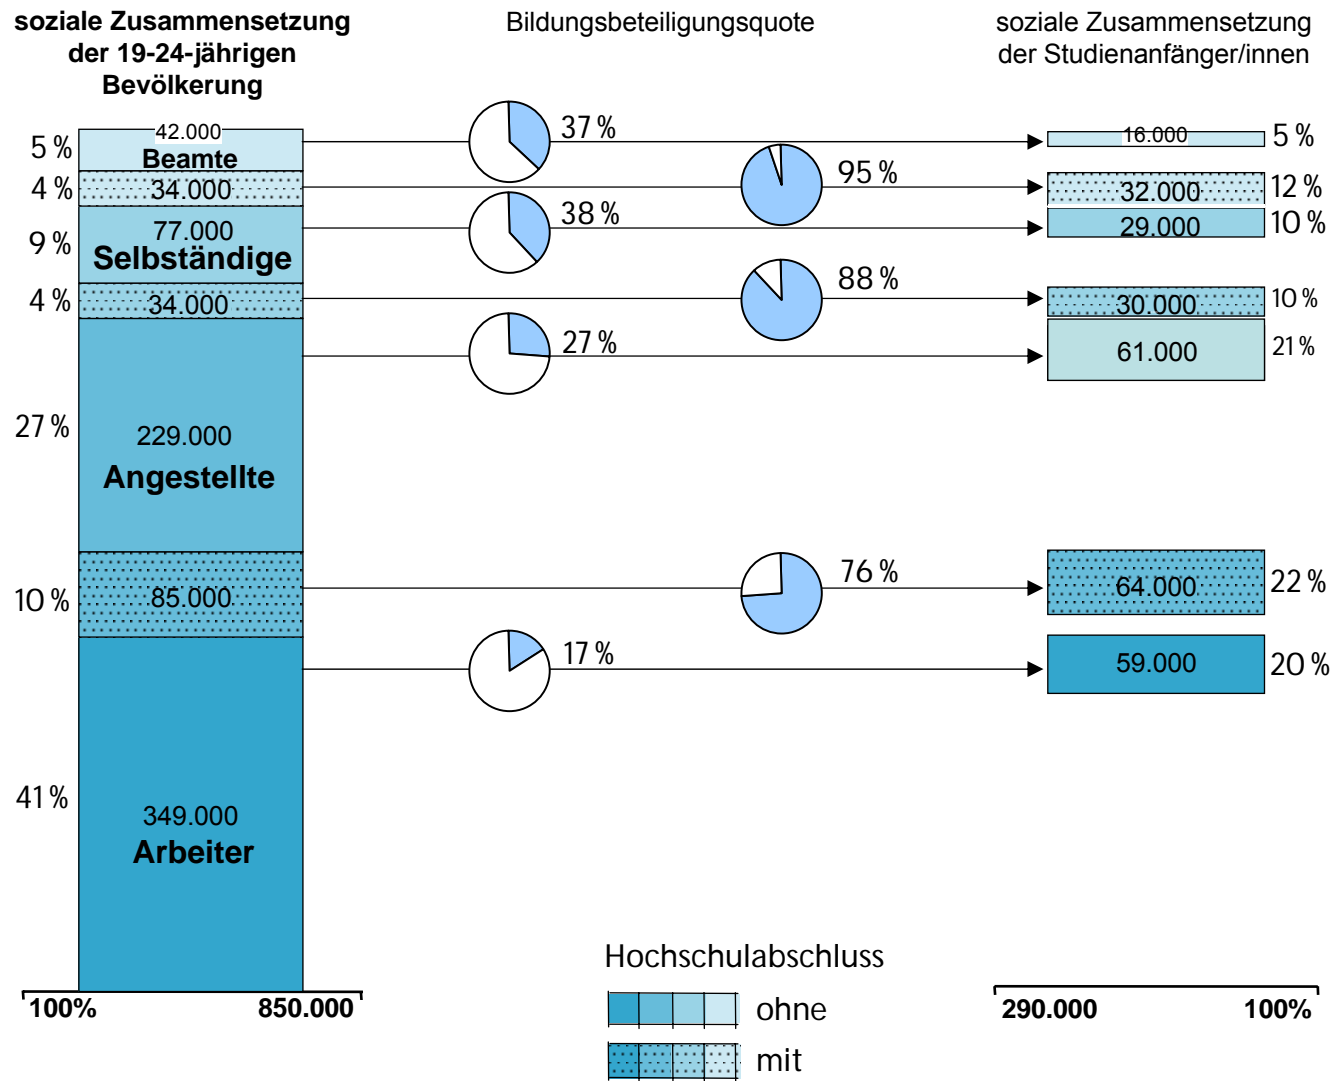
soziale Zusammensetzung der 19-24-jährigen Bevölkerung

Bildungsbeteiligungsquote

soziale Zusammensetzung der Studienanfänger/innen

5 %
42.000
Beamte
4 %
34.000
9 %
77.000
Selbständige
4 %
34.000
27 %
229.000
Angestellte
10 %
85.000
41 %
349.000
Arbeiter

100%
850.000

37 %
95 %
38 %
88 %
27 %
76 %
17 %

16.000
5 %
32.000
12 %
29.000
10 %
30.000
10 %
61.000
21 %
64.000
22 %
59.000
20 %

290.000
100%

Hochschulabschluss
ohne
mit